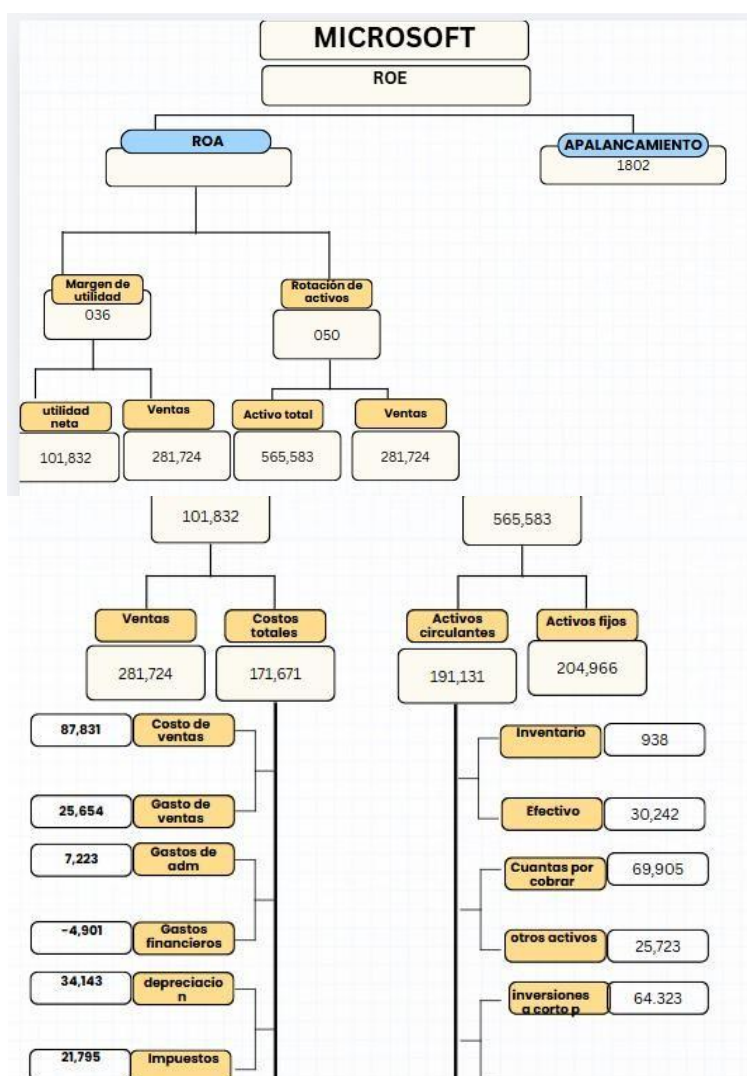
MICROSOFT

ROE

ROA

APALANCAMIENTO
1802

Margen de utilidad
036

Rotación de activos
050

utilidad neta
101,832

Ventas
281,724

Activo total
565,583

Ventas
281,724

101,832

565,583

Ventas
281,724

Costos totales
171,671

Activos circulantes
191,131

Activos fijos
204,966

87,831 Costo de ventas

25,654 Gasto de ventas

7,223 Gastos de adm

-4,901 Gastos financieros

34,143 depreciacion

21,795 Impuestos

Inventario 938

Efectivo 30,242

Cuantas por cobrar 69,905

otros activos 25,723

inversiones a corto p 64.323